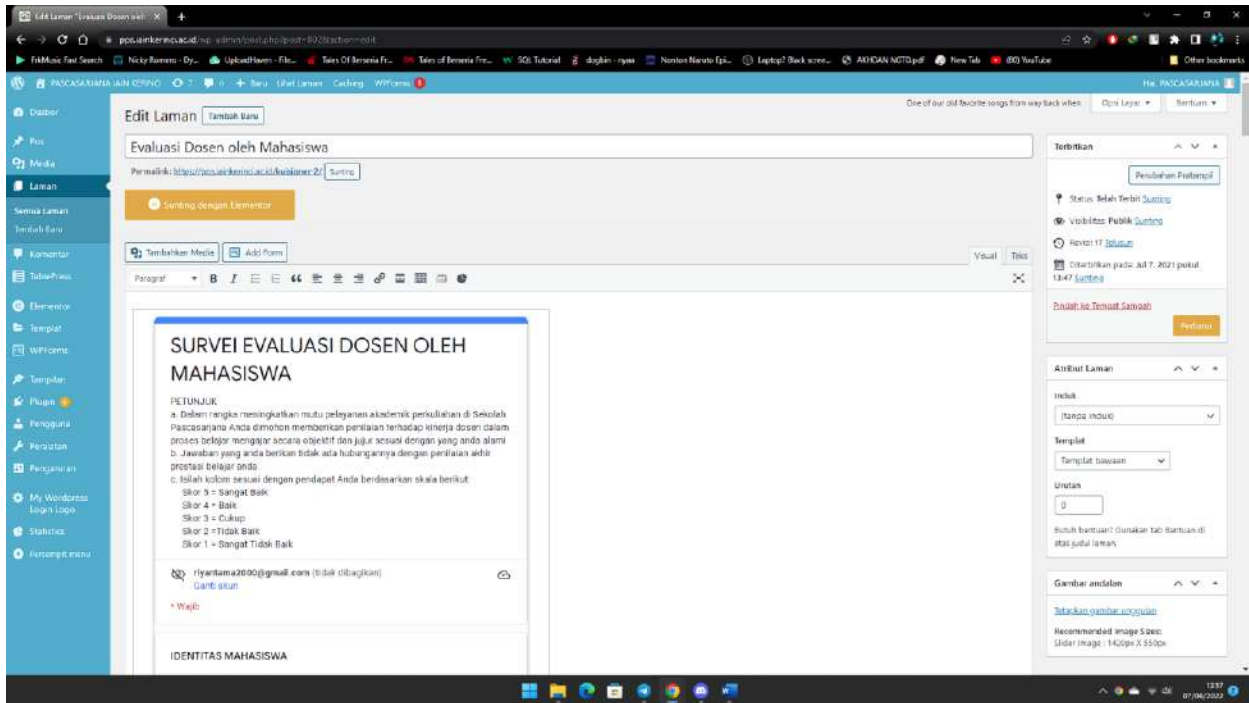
Edit Laman "Evaluasi Dosen oleh ×

pps.iainkerinci.ac.id/wp-admin/post.php?post=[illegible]&action=edit

FitMusic Fast Search | Nicky Romero - Dy... | UploadHaven - File... | Tales Of Berseria Fr... | Tales of Berseria Fre... | SQL Tutorial | dogbin - nyan | Nonton Naruto Epi... | Laptop? Back scree... | AKHDAN NGTD.pdf | New Tab | (80) YouTube | Other bookmarks

PASCASARJANA IAIN KERINCI 7 0 + Baru Lihat Laman Caching WPForms 5 Hai, PASCASARJANA

Dasbor
Pos
Media
Laman
Semua Laman
Tambah Baru
Komentar
TablePress
Elementor
Templat
WPForms
Tampilan
Plugin
Pengguna
Peralatan
Pengaturan
My Wordpress Login Logo
Statistics
Ficompt menu

Edit Laman Tambah Baru

One of our old favorite songs from way back when Opsi Layar ▾ Bantuan ▾

Evaluasi Dosen oleh Mahasiswa

Permalink: https://pps.iainkerinci.ac.id/kuisioner-2/ Sunting

Sunting dengan Elementor

Tambahkan Media Add Form Visual Teks

Paragraf B I

SURVEI EVALUASI DOSEN OLEH MAHASISWA

PETUNJUK
a. Dalam rangka meningkatkan mutu pelayanan akademik perkuliahan di Sekolah Pascasarjana Anda dimohon memberikan penilaian terhadap kinerja dosen dalam proses belajar mengajar secara objektif dan jujur sesuai dengan yang anda alami
b. Jawaban yang anda berikan tidak ada hubungannya dengan penilaian akhir prestasi belajar anda
c. Isilah kolom sesuai dengan pendapat Anda berdasarkan skala berikut
Skor 5 = Sangat Baik
Skor 4 = Baik
Skor 3 = Cukup
Skor 2 =Tidak Baik
Skor 1 = Sangat Tidak Baik

riyantama2000@gmail.com (tidak dibagikan)
Ganti akun

* Wajib

IDENTITAS MAHASISWA

Terbitkan
Perubahan Pratempil
Status: Telah Terbit Sunting
Visibilitas: Publik Sunting
Revisi: 17 Telusuri
Diterbitkan pada: Jul 7, 2021 pukul 13:47 Sunting
Pindah ke Tempat Sampah
Perbarui

Atribut Laman
Induk
(tanpa induk)
Templat
Templat bawaan
Urutan
0
Butuh bantuan? Gunakan tab Bantuan di atas judul laman.

Gambar andalan
Tetapkan gambar unggulan
Recommended Image Sizes:
Slider Image : 1420px X 550px

13:37
07/06/2022